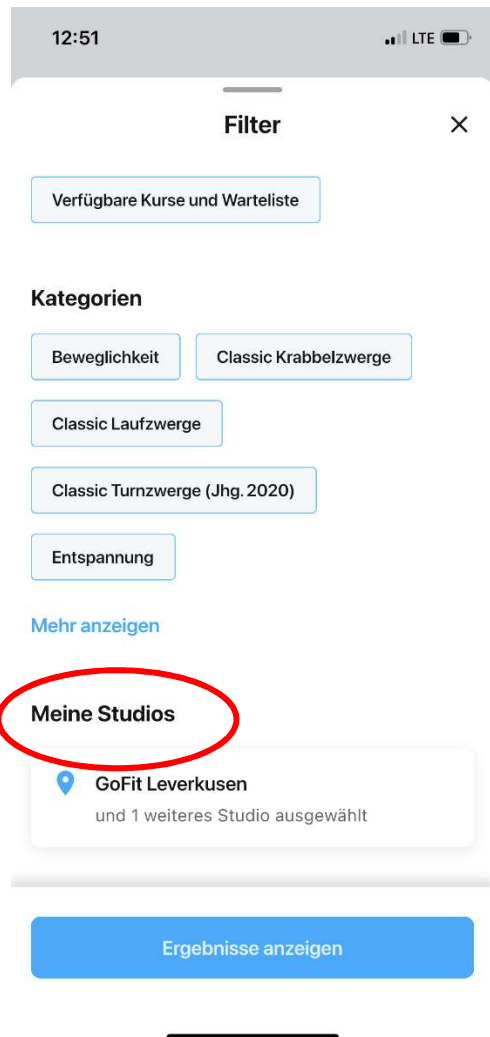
12:51

LTE

Filter

×

Verfügbare Kurse und Warteliste

Kategorien

Beweglichkeit

Classic Krabbelzwerge

Classic Laufzwerge

Classic Turnzwerge (Jhg. 2020)

Entspannung

Mehr anzeigen

Meine Studios

GoFit Leverkusen

und 1 weiteres Studio ausgewählt

Ergebnisse anzeigen